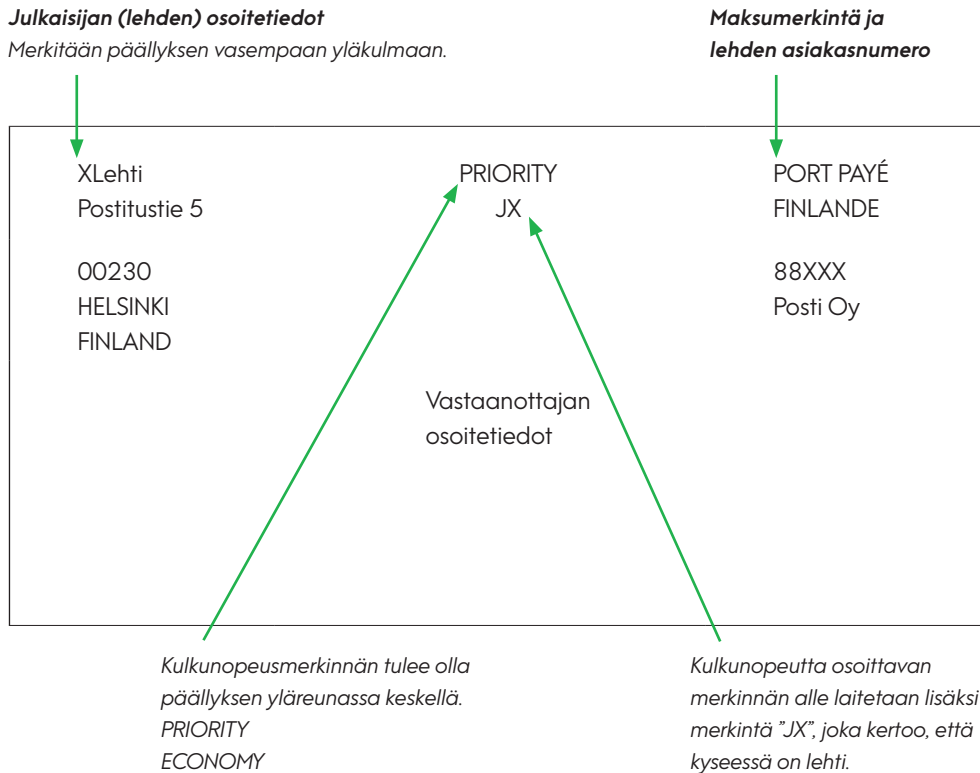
Julkaisijan (lehden) osoitetiedot
Merkitään päällyksen vasempaan yläkulmaan.

Maksumerkintä ja lehden asiakasnumero

XLehti
Postitustie 5

00230
HELSINKI
FINLAND

PRIORITY
JX

PORT PAYÉ
FINLANDE

88XXX
Posti Oy

Vastaanottajan osoitetiedot

Kulkunopeusmerkinnän tulee olla päällyksen yläreunassa keskellä.
PRIORITY
ECONOMY

Kulkunopeutta osoittavan merkinnän alle laitetaan lisäksi merkintä "JX", joka kertoo, että kyseessä on lehti.